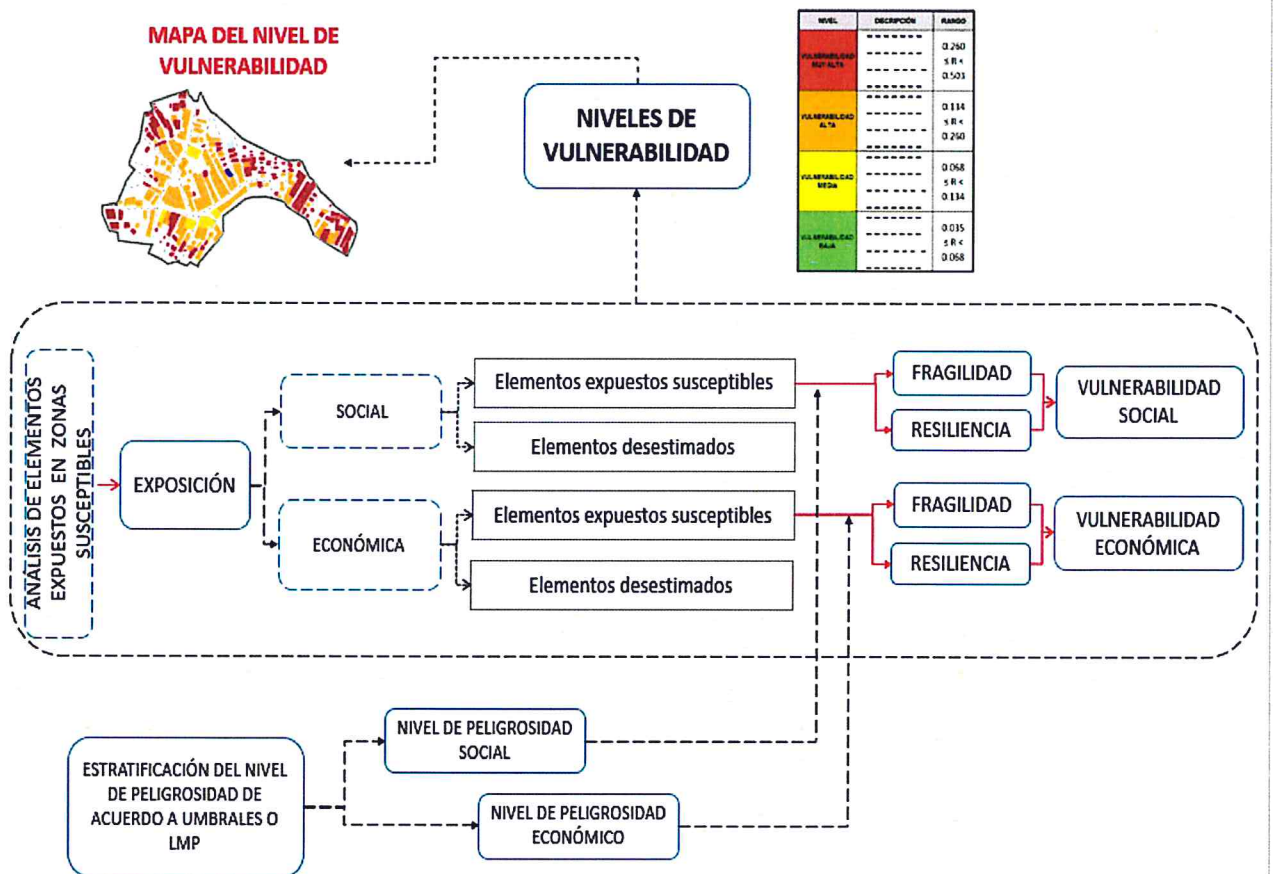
MAPA DEL NIVEL DE VULNERABILIDAD

NIVELES DE VULNERABILIDAD

| NIVEL | DESCRIPCIÓN | RANGO |
|---|---|---|
| VULNERABILIDAD MUY ALTA | -------- | $0.260 \leq R < 0.503$ |
| VULNERABILIDAD ALTA | -------- | $0.134 \leq R < 0.260$ |
| VULNERABILIDAD MEDIA | -------- | $0.068 \leq R < 0.134$ |
| VULNERABILIDAD BAJA | -------- | $0.035 \leq R < 0.068$ |

ANALISIS DE ELEMENTOS EXPUESTOS EN ZONAS SUSCEPTIBLES

EXPOSICIÓN

SOCIAL

ECONÓMICA

Elementos expuestos susceptibles

Elementos desestimados

Elementos expuestos susceptibles

Elementos desestimados

FRAGILIDAD

RESILIENCIA

VULNERABILIDAD SOCIAL

FRAGILIDAD

RESILIENCIA

VULNERABILIDAD ECONÓMICA

ESTRATIFICACIÓN DEL NIVEL DE PELIGROSIDAD DE ACUERDO A UMBRALES O LMP

NIVEL DE PELIGROSIDAD SOCIAL

NIVEL DE PELIGROSIDAD ECONÓMICO